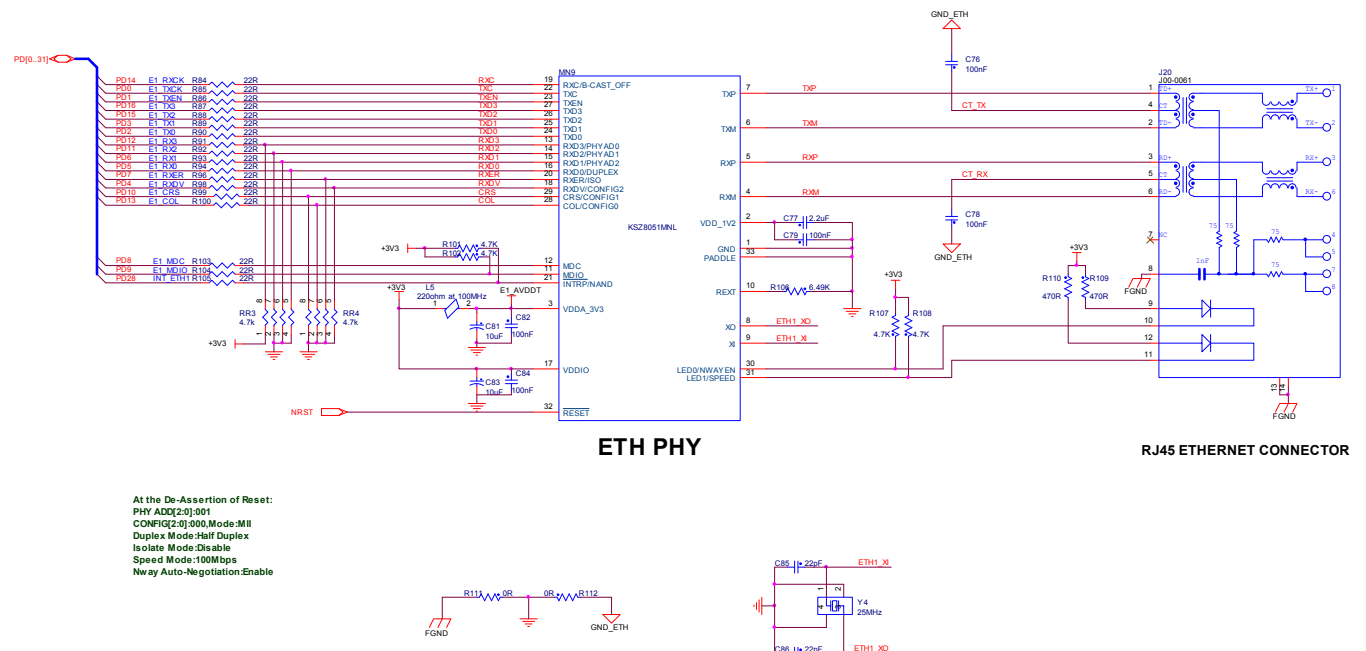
PD[0..31]

PD14 E1_RXCK R84 22R RXC 19 RXC/B-CAST_OFF
PD0 E1_TXCK R85 22R TXC 22 TXC
PD1 E1_TXEN R86 22R TXEN 23 TXEN
PD16 E1_TX3 R87 22R TXD3 27 TXD3
PD15 E1_TX2 R88 22R TXD2 26 TXD2
PD3 E1_TX1 R89 22R TXD1 25 TXD1
PD2 E1_TX0 R90 22R TXD0 24 TXD0
PD12 E1_RX3 R91 22R RXD3 13 RXD3/PHYAD0
PD11 E1_RX2 R92 22R RXD2 14 RXD2/PHYAD1
PD6 E1_RX1 R93 22R RXD1 15 RXD1/PHYAD2
PD5 E1_RX0 R94 22R RXD0 16 RXD0/DUPLEX
PD7 E1_RXER R96 22R RXER 20 RXER/ISO
PD4 E1_RXDV R98 22R RXDV 18 RXDV/CONFIG2
PD10 E1_CRS R99 22R CRS 29 CRS/CONFIG1
PD13 E1_COL R100 22R COL 28 COL/CONFIG0

MN9
KSZ8051MNL

+3V3 R101 4.7K
R102 4.7K
PD8 E1_MDC R103 22R 12 MDC
PD9 E1_MDIO R104 22R 11 MDIO
PD28 INT_ETH1 R105 22R 21 INTRP/NAND

RR3 4.7K
RR4 4.7K
+3V3

+3V3 L5 220ohm at 100MHz E1_AVDDT
3 VDDA_3V3
C81 10uF C82 100nF
17 VDDIO
C83 10uF C84 100nF
NRST 32 RESET

7 TXP TXP
6 TXM TXM
5 RXP RXP
4 RXM RXM
2 VDD_1V2 C77 2.2uF
C79 100nF
1 GND
33 PADDLE
10 REXT R106 6.49K
8 XO ETH1_XO
9 XI ETH1_XI
30 LED0/NWAYEN
31 LED1/SPEED

+3V3 R107 4.7K R108 4.7K

GND_ETH
C76 100nF
CT_TX
CT_RX
C78 100nF
GND_ETH

J20
J00-0061
TD+ 1
CT 4
TD- 2
RD+ 3
CT 5
RD- 6
7 NC
8
9
10
12
11
TX+ 1
TX- 2
RX+ 3
RX- 6
75 75
75
75
1nF
4
5
7
8
+3V3
R110 470R
R109 470R
FGND
13 14
FGND

ETH PHY

RJ45 ETHERNET CONNECTOR

At the De-Assertion of Reset:
PHY ADD[2:0]:001
CONFIG[2:0]:000,Mode:MII
Duplex Mode:Half Duplex
Isolate Mode:Disable
Speed Mode:100Mbps
Nway Auto-Negotiation:Enable

R111 0R 0R R112
FGND GND_ETH

C85 22pF ETH1_XI
Y4 25MHz
C86 22pF ETH1_XO